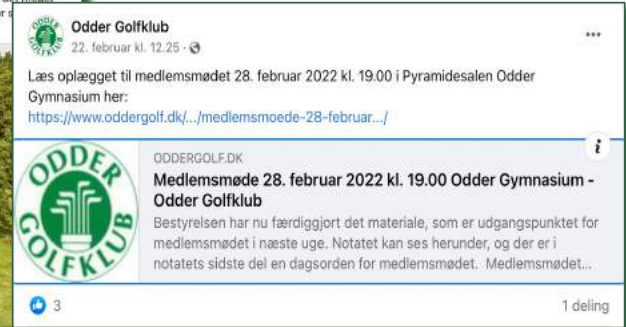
Odder Golfklub
22. februar kl. 12.25 · 

Læs oplægget til medlemsmødet 28. februar 2022 kl. 19.00 i Pyramidesalen Odder Gymnasium her:
https://www.oddergolf.dk/.../medlemsmoede-28-februar.../

ODDER GOLFKLUB

ODDERGOLF.DK
Medlemsmøde 28. februar 2022 kl. 19.00 Odder Gymnasium - Odder Golfklub
Bestyrelsen har nu færdiggjort det materiale, som er udgangspunktet for medlemsmødet i næste uge. Notatet kan ses herunder, og der er i notatets sidste del en dagsorden for medlemsmødet. Medlemsmødet...

3
1 deling